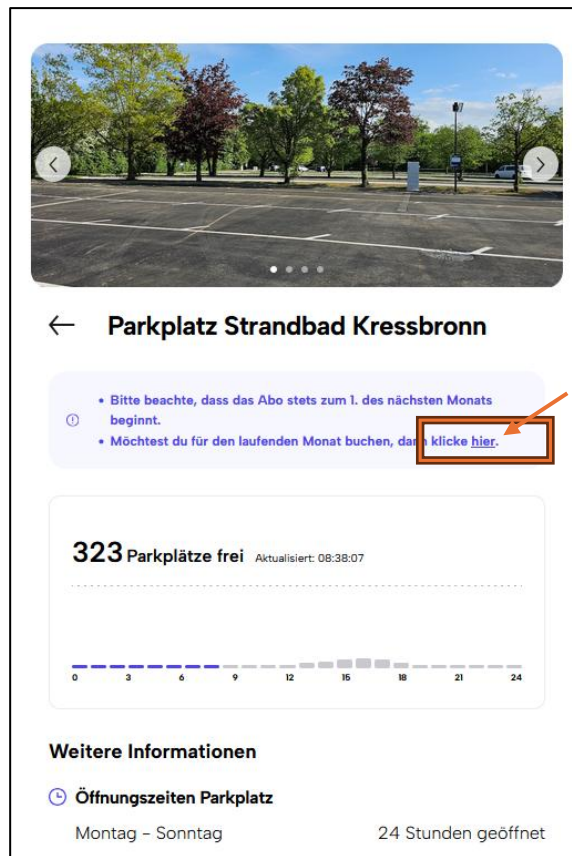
Parkplatz Strandbad Kressbronn

• Bitte beachte, dass das Abo stets zum 1. des nächsten Monats beginnt.
• Möchtest du für den laufenden Monat buchen, dann klicke hier.

323 Parkplätze frei Aktualisiert: 08:38:07

0 3 6 9 12 15 18 21 24

Weitere Informationen

Öffnungszeiten Parkplatz

Montag – Sonntag 24 Stunden geöffnet